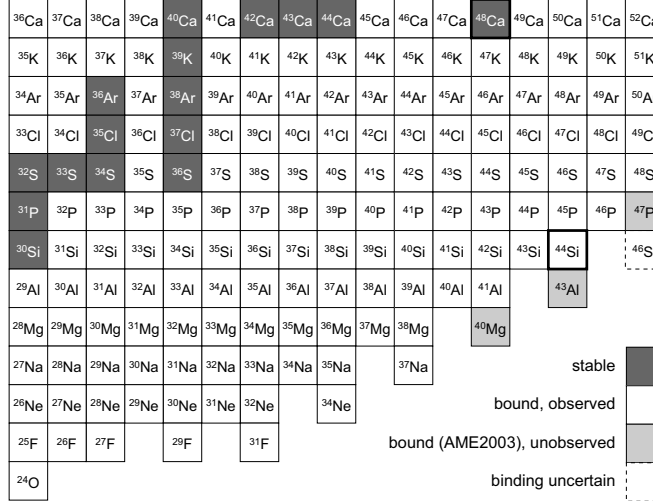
| $^{36}$Ca | $^{37}$Ca | $^{38}$Ca | $^{39}$Ca | $^{40}$Ca | $^{41}$Ca | $^{42}$Ca | $^{43}$Ca | $^{44}$Ca | $^{45}$Ca | $^{46}$Ca | $^{47}$Ca | $^{48}$Ca | $^{49}$Ca | $^{50}$Ca | $^{51}$Ca | $^{52}$Ca |
|---|---|---|---|---|---|---|---|---|---|---|---|---|---|---|---|---|
| $^{35}$K | $^{36}$K | $^{37}$K | $^{38}$K | $^{39}$K | $^{40}$K | $^{41}$K | $^{42}$K | $^{43}$K | $^{44}$K | $^{45}$K | $^{46}$K | $^{47}$K | $^{48}$K | $^{49}$K | $^{50}$K | $^{51}$K |
| $^{34}$Ar | $^{35}$Ar | $^{36}$Ar | $^{37}$Ar | $^{38}$Ar | $^{39}$Ar | $^{40}$Ar | $^{41}$Ar | $^{42}$Ar | $^{43}$Ar | $^{44}$Ar | $^{45}$Ar | $^{46}$Ar | $^{47}$Ar | $^{48}$Ar | $^{49}$Ar | $^{50}$A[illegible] |
| $^{33}$Cl | $^{34}$Cl | $^{35}$Cl | $^{36}$Cl | $^{37}$Cl | $^{38}$Cl | $^{39}$Cl | $^{40}$Cl | $^{41}$Cl | $^{42}$Cl | $^{43}$Cl | $^{44}$Cl | $^{45}$Cl | $^{46}$Cl | $^{47}$Cl | $^{48}$Cl | $^{49}$C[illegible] |
| $^{32}$S | $^{33}$S | $^{34}$S | $^{35}$S | $^{36}$S | $^{37}$S | $^{38}$S | $^{39}$S | $^{40}$S | $^{41}$S | $^{42}$S | $^{43}$S | $^{44}$S | $^{45}$S | $^{46}$S | $^{47}$S | $^{48}$S |
| $^{31}$P | $^{32}$P | $^{33}$P | $^{34}$P | $^{35}$P | $^{36}$P | $^{37}$P | $^{38}$P | $^{39}$P | $^{40}$P | $^{41}$P | $^{42}$P | $^{43}$P | $^{44}$P | $^{45}$P | $^{46}$P | $^{47}$P |
| $^{30}$Si | $^{31}$Si | $^{32}$Si | $^{33}$Si | $^{34}$Si | $^{35}$Si | $^{36}$Si | $^{37}$Si | $^{38}$Si | $^{39}$Si | $^{40}$Si | $^{41}$Si | $^{42}$Si | $^{43}$Si | $^{44}$Si | | $^{46}$S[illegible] |
| $^{29}$Al | $^{30}$Al | $^{31}$Al | $^{32}$Al | $^{33}$Al | $^{34}$Al | $^{35}$Al | $^{36}$Al | $^{37}$Al | $^{38}$Al | $^{39}$Al | $^{40}$Al | $^{41}$Al | | $^{43}$Al | | |
| $^{28}$Mg | $^{29}$Mg | $^{30}$Mg | $^{31}$Mg | $^{32}$Mg | $^{33}$Mg | $^{34}$Mg | $^{35}$Mg | $^{36}$Mg | $^{37}$Mg | $^{38}$Mg | | $^{40}$Mg | | | | |
| $^{27}$Na | $^{28}$Na | $^{29}$Na | $^{30}$Na | $^{31}$Na | $^{32}$Na | $^{33}$Na | $^{34}$Na | $^{35}$Na | | $^{37}$Na | | | | | | |
| $^{26}$Ne | $^{27}$Ne | $^{28}$Ne | $^{29}$Ne | $^{30}$Ne | $^{31}$Ne | $^{32}$Ne | | $^{34}$Ne | | | | | | | | |
| $^{25}$F | $^{26}$F | $^{27}$F | | $^{29}$F | | $^{31}$F | | | | | | | | | | |
| $^{24}$O | | | | | | | | | | | | | | | | |

stable

bound, observed

bound (AME2003), unobserved

binding uncertain